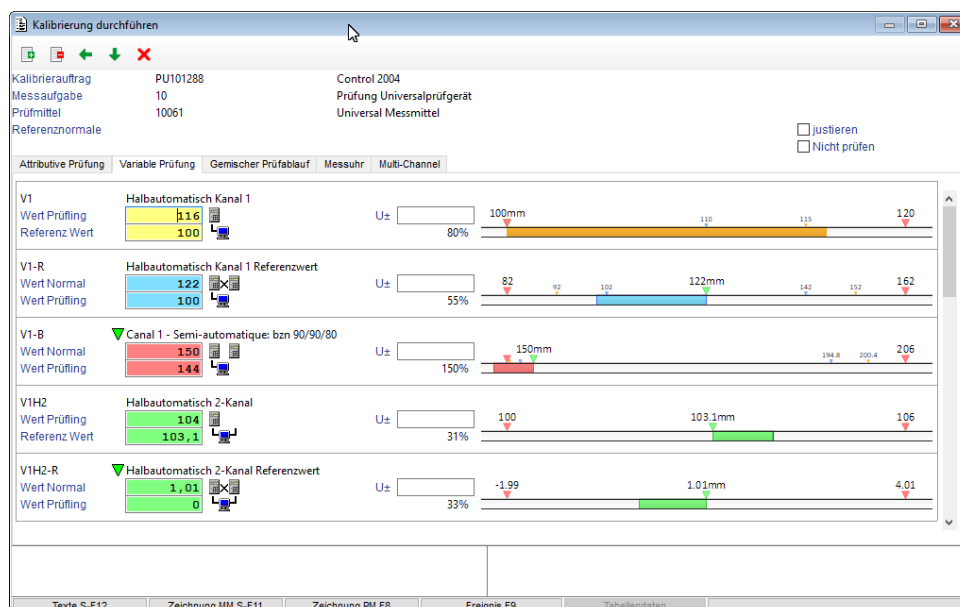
Kalibrierung durchführen

Kalibrierauftrag PU101288 Control 2004
Messaufgabe 10 Prüfung Universalprüfgerät
Prüfmittel 10061 Universal Messmittel
Referenznormale

justieren
Nicht prüfen

Attributive Prüfung | Variable Prüfung | Gemischer Prüfablauf | Messuhr | Multi-Channel

V1
Halbautomatisch Kanal 1
Wert Prüfling 116
Referenz Wert 100
U±
80%
100mm 110 115 120

V1-R
Halbautomatisch Kanal 1 Referenzwert
Wert Normal 122
Wert Prüfling 100
U±
55%
82 92 102 122mm 142 152 162

V1-B
Canal 1 - Semi-automatique: bzn 90/90/80
Wert Normal 150
Wert Prüfling 144
U±
150%
150mm 194.8 200.4 206

V1H2
Halbautomatisch 2-Kanal
Wert Prüfling 104
Referenz Wert 103,1
U±
31%
100 103.1mm 106

V1H2-R
Halbautomatisch 2-Kanal Referenzwert
Wert Normal 1,01
Wert Prüfling 0
U±
33%
-1.99 1.01mm 4.01

Texte S-F12 | Zeichnung MM S-F11 | Zeichnung PM F8 | Ereignis F9 | Tabellendaten